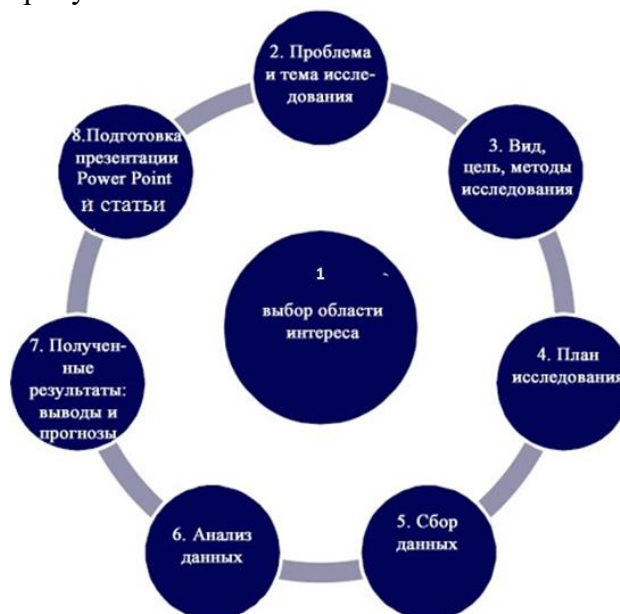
2. Проблема и тема исследования

3. Вид, цель, методы исследования

4. План исследования

5. Сбор данных

6. Анализ данных

7. Полученные результаты: выводы и прогнозы

8.Подготовка презентации Power Point и статьи

1

выбор области интереса